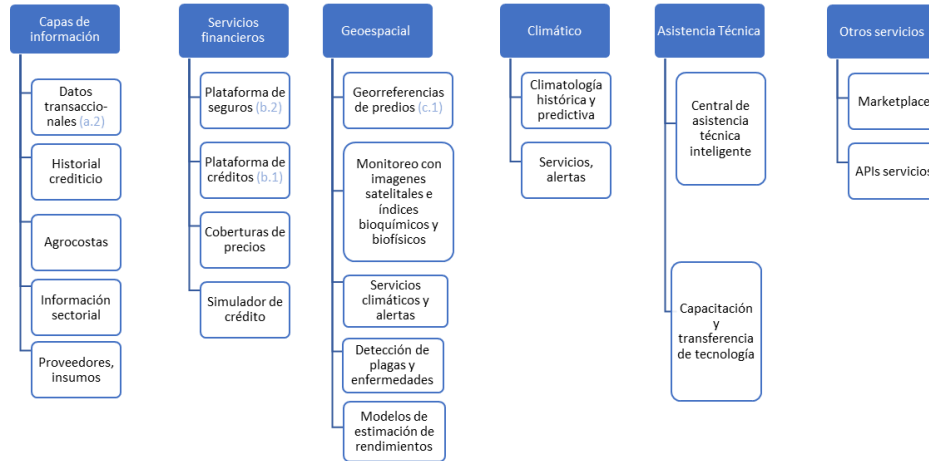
Capas de información

Datos transaccionales (a.2)

Historial crediticio

Agrocostas

Información sectorial

Proveedores, insumos

Servicios financieros

Plataforma de seguros (b.2)

Plataforma de créditos (b.1)

Coberturas de precios

Simulador de crédito

Geoespacial

Georreferencias de predios (c.1)

Monitoreo con imagenes satelitales e índices bioquímicos y biofísicos

Servicios climáticos y alertas

Detección de plagas y enfermedades

Modelos de estimación de rendimientos

Climático

Climatología histórica y predictiva

Servicios, alertas

Asistencia Técnica

Central de asistencia técnica inteligente

Capacitación y transferencia de tecnología

Otros servicios

Marketplace

APIs servicios